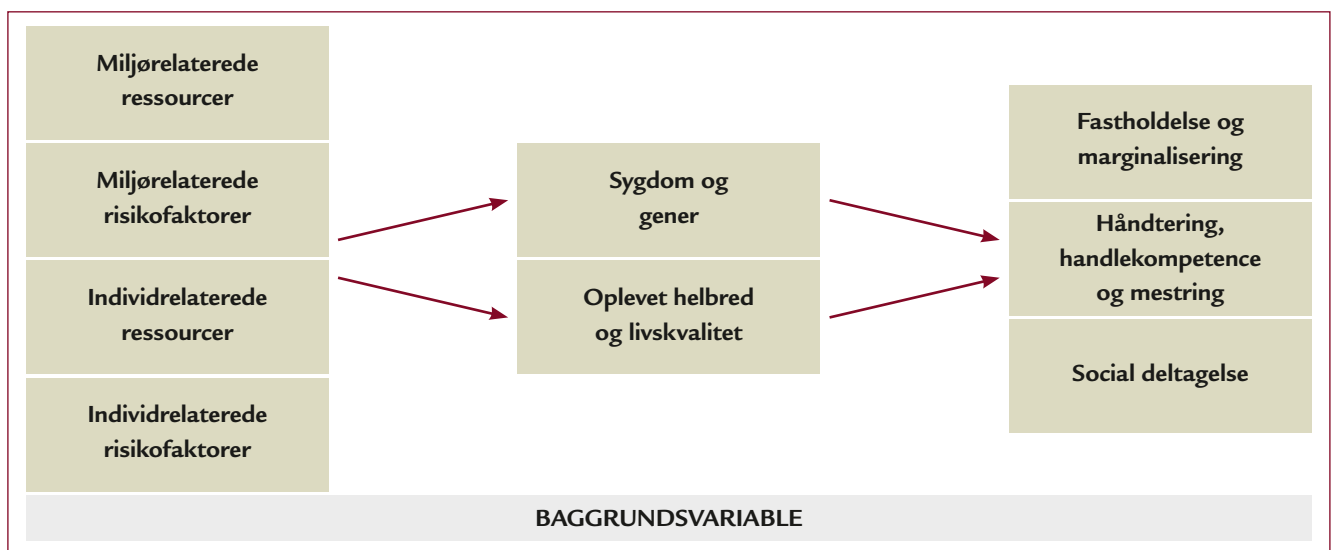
Miljørelaterede ressourcer

Miljørelaterede risikofaktorer

Individrelaterede ressourcer

Individrelaterede risikofaktorer

Sygdom og gener

Oplevet helbred og livskvalitet

Fastholdelse og marginalisering

Håndtering, handlekompetence og mestring

Social deltagelse

BAGGRUNDSVARIABLE